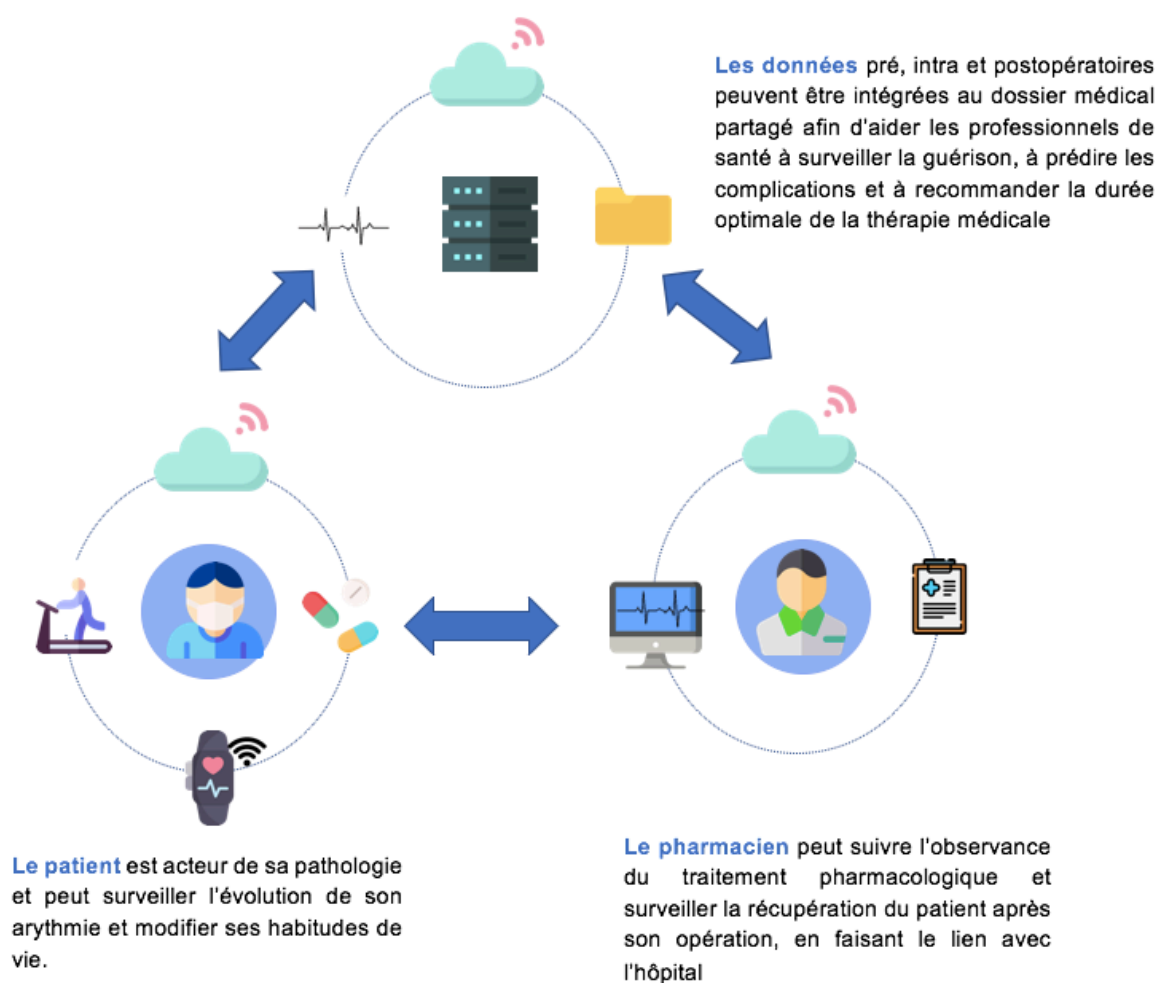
Les données pré, intra et postopératoires peuvent être intégrées au dossier médical partagé afin d'aider les professionnels de santé à surveiller la guérison, à prédire les complications et à recommander la durée optimale de la thérapie médicale

Le patient est acteur de sa pathologie et peut surveiller l'évolution de son arythmie et modifier ses habitudes de vie.

Le pharmacien peut suivre l'observance du traitement pharmacologique et surveiller la récupération du patient après son opération, en faisant le lien avec l'hôpital